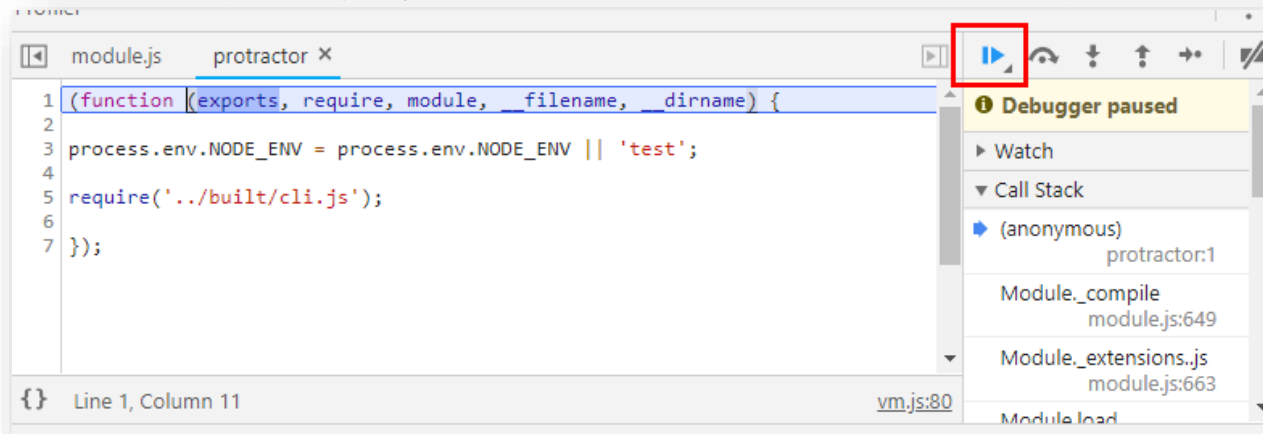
Profiler

module.js protractor ×

1 (function (exports, require, module, __filename, __dirname) {
2
3 process.env.NODE_ENV = process.env.NODE_ENV || 'test';
4
5 require('../built/cli.js');
6
7 });

{} Line 1, Column 11 vm.js:80

Debugger paused

Watch

Call Stack

(anonymous)
protractor:1

Module._compile
module.js:649

Module._extensions..js
module.js:663

Module.load